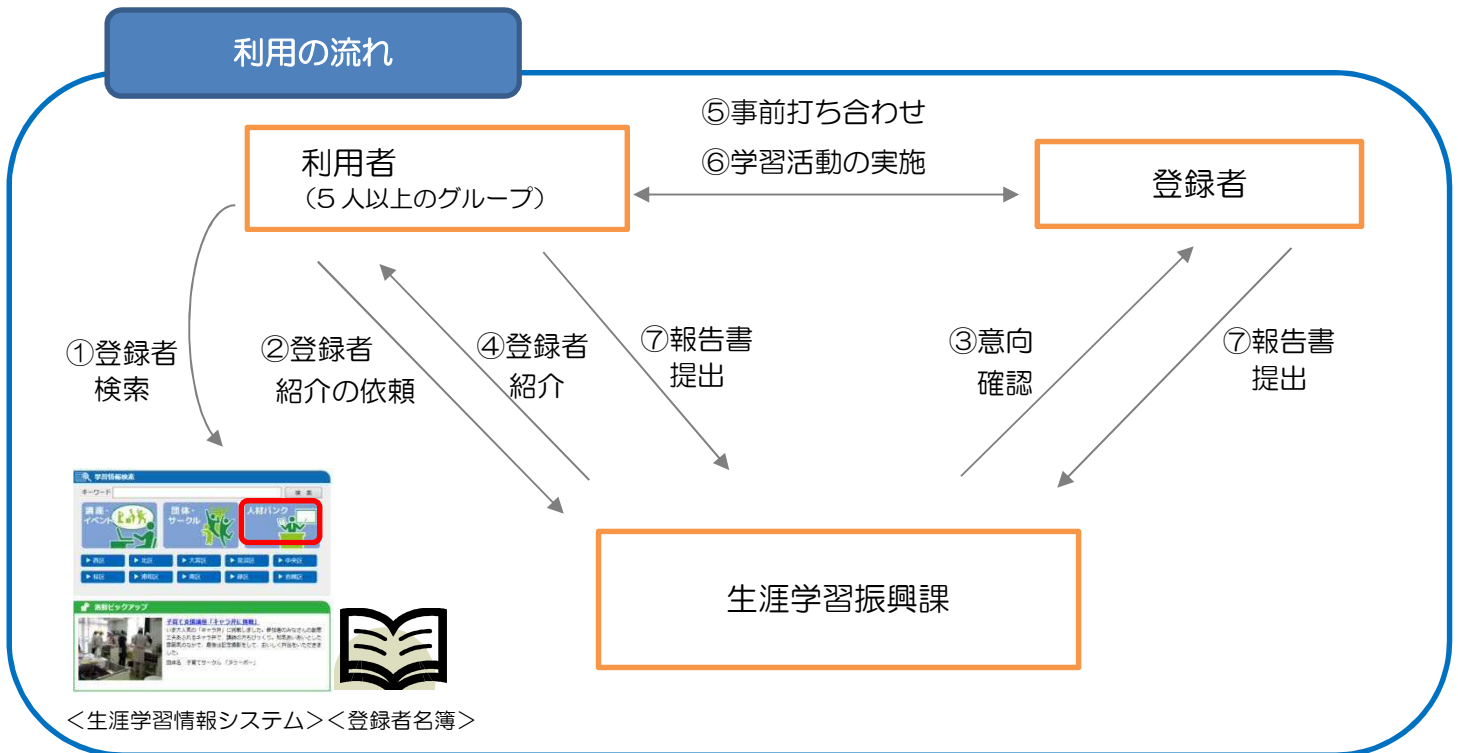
利用の流れ

⑤事前打ち合わせ

⑥学習活動の実施

利用者
（5 人以上のグループ）

登録者

①登録者
検索

②登録者
紹介の依頼

④登録者
紹介

⑦報告書
提出

③意向
確認

⑦報告書
提出

学習情報検索

キーワード

検索

講座・
イベント

団体・
サークル

人材バンク

生涯学習振興課

＜生涯学習情報システム＞＜登録者名簿＞